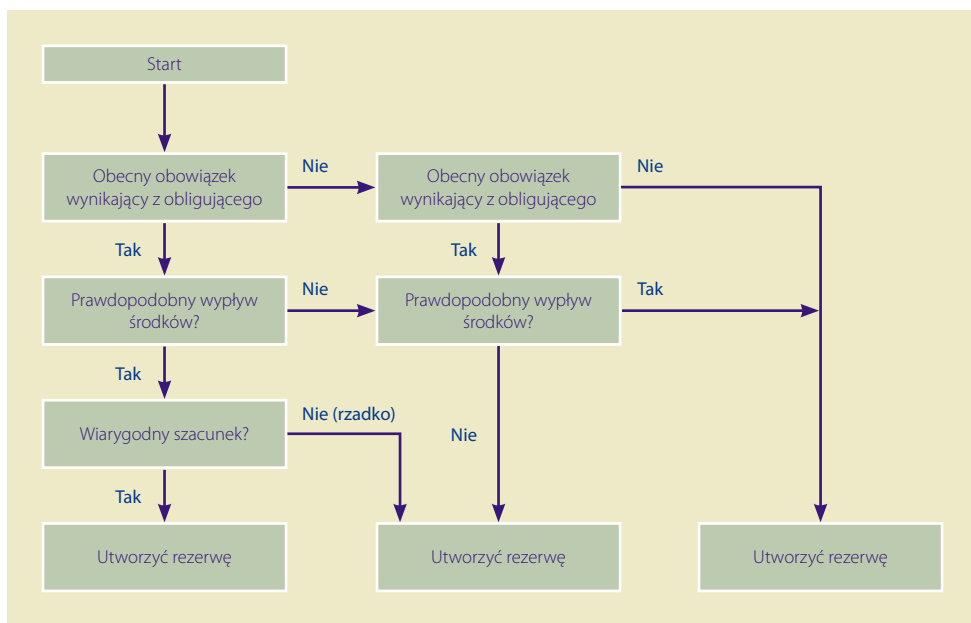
Start

Obecny obowiązek wynikający z obligującego

Nie

Obecny obowiązek wynikający z obligującego

Nie

Tak

Tak

Prawdopodobny wypływ środków?

Nie

Prawdopodobny wypływ środków?

Tak

Tak

Wiarygodny szacunek?

Nie (rzadko)

Nie

Tak

Utworzyć rezerwę

Utworzyć rezerwę

Utworzyć rezerwę